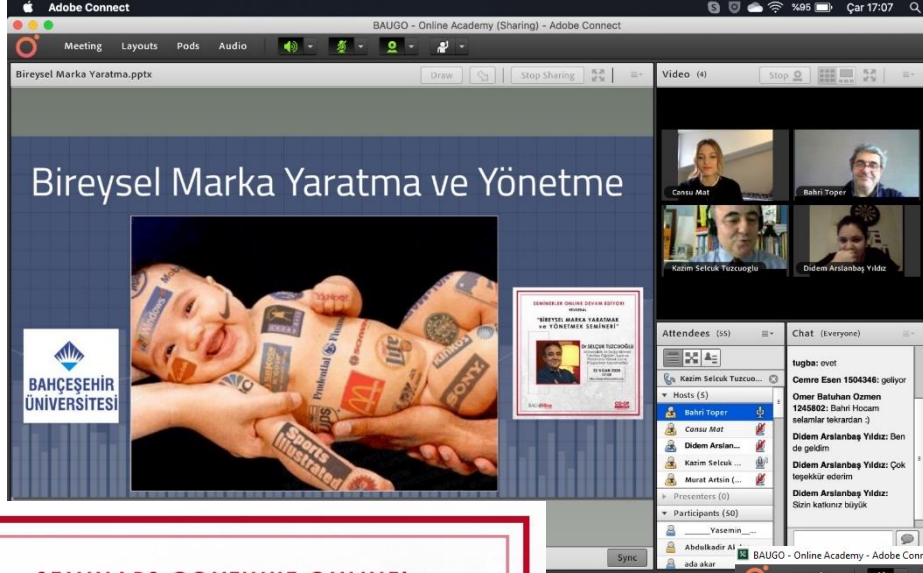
Adobe Connect
BAUGO - Online Academy (Sharing) - Adobe Connect
%95 Çar 17:07

Meeting Layouts Pods Audio

Bireysel Marka Yaratma.pptx
Draw Stop Sharing

Bireysel Marka Yaratma ve Yönetme

BAHÇEŞEHİR ÜNİVERSİTESİ

SEMİNERLER ONLINE DEVAM EDİYOR!
"BİREYSEL MARKA YARATMAK ve YÖNETMEK SEMİNERİ"
DR. SELÇUK TUZCUOĞLU

Sports Illustrated
Windows
SONY
Prudential
Lite

Video (4)
Stop
Cansu Mat
Bahri Toper
Kazim Selcuk Tuzcuoglu
Didem Arslanbaş Yıldız

Attendees (55)
Kazim Selcuk Tuzcuo...
Hosts (5)
Bahri Toper
Cansu Mat
Didem Arslan...
Kazim Selcuk ...
Murat Artsin (...
Presenters (0)
Participants (50)
Yasemin ...
Abdulkadir Al...
ada akar

Chat (Everyone)
tugba: evet
Cemre Esen 1504346: geliyor
Omer Batuhan Ozmen 1245802: Bahri Hocam selamlar tekrardan :)
Didem Arslanbaş Yıldız: Ben de geldim
Didem Arslanbaş Yıldız: Çok teşekkür ederim
Didem Arslanbaş Yıldız: Sizin katkınız büyük

Sync
BAUGO - Online Academy - Adobe Conn